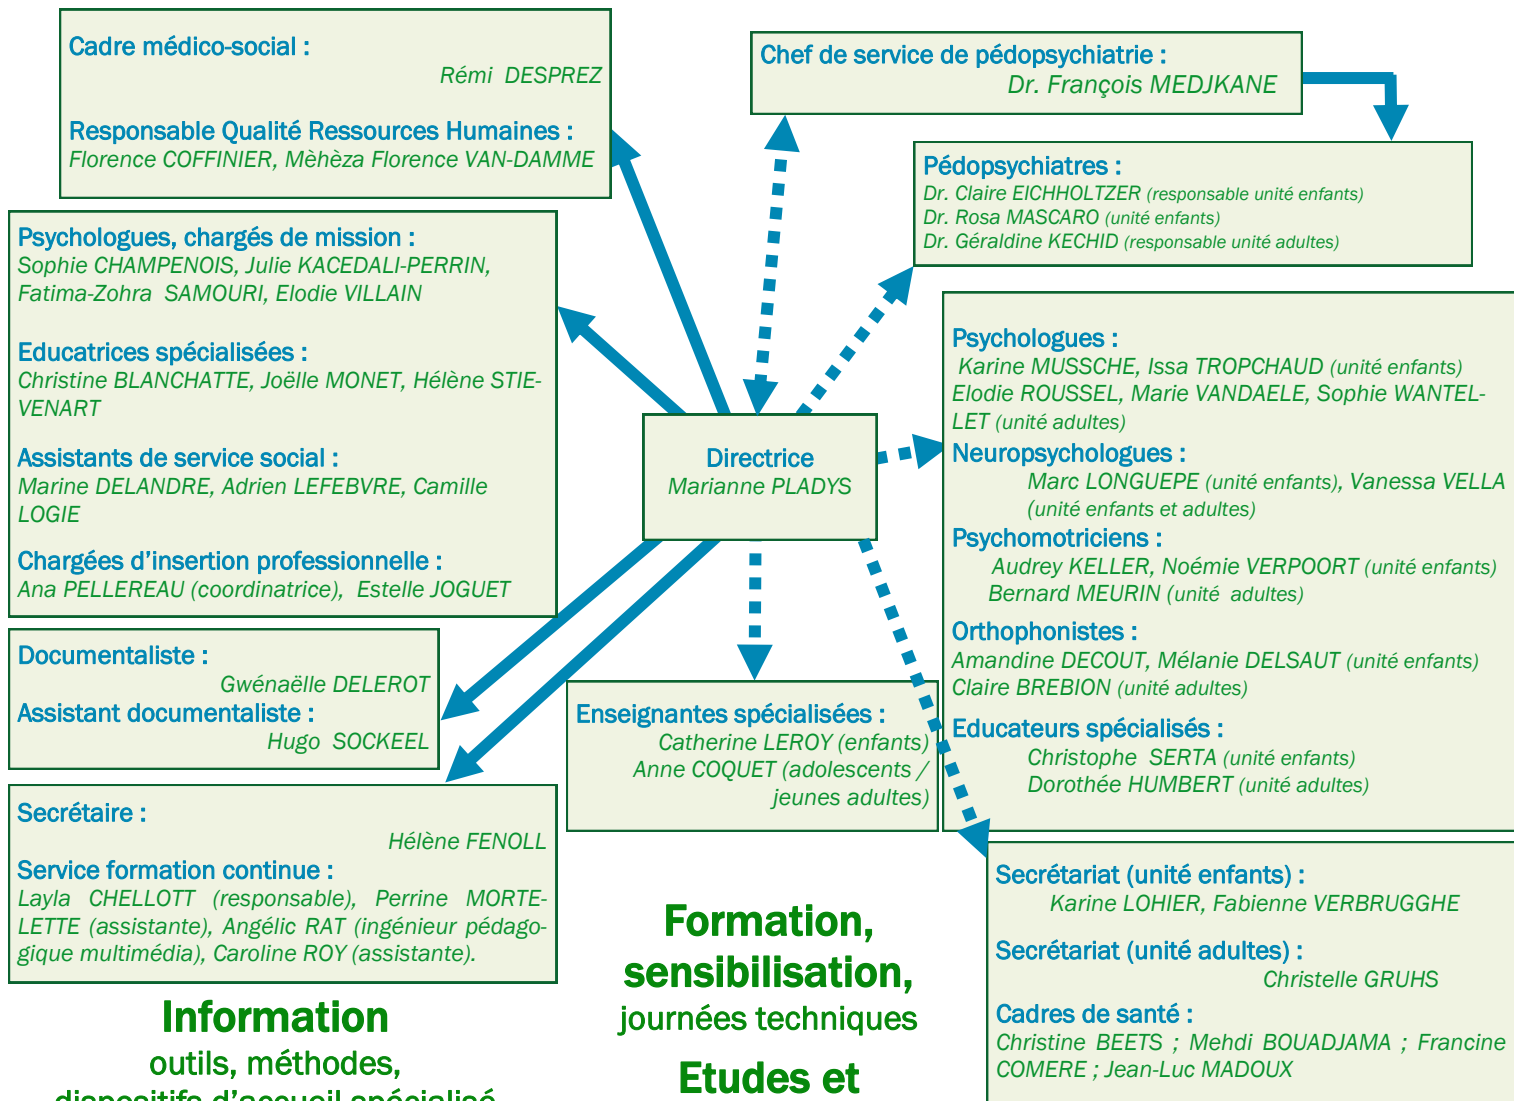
Cadre médico-social :
Rémi DESPREZ

Responsable Qualité Ressources Humaines :
Florence COFFINIER, Mèhèza Florence VAN-DAMME

Chef de service de pédopsychiatrie :
Dr. François MEDJKANE

Pédopsychiatres :
Dr. Claire EICHHOLTZER (responsable unité enfants)
Dr. Rosa MASCARO (unité enfants)
Dr. Géraldine KECHID (responsable unité adultes)

Psychologues, chargés de mission :
Sophie CHAMPENOIS, Julie KACEDALI-PERRIN, Fatima-Zohra SAMOURI, Elodie VILLAIN

Educatrices spécialisées :
Christine BLANCHATTE, Joëlle MONET, Hélène STIEVENART

Assistants de service social :
Marine DELANDRE, Adrien LEFEBVRE, Camille LOGIE

Chargées d'insertion professionnelle :
Ana PELLEREAU (coordinatrice), Estelle JOGUET

Directrice
Marianne PLADYS

Psychologues :
Karine MUSSCHE, Issa TROPCHAUD (unité enfants)
Elodie ROUSSEL, Marie VANDAELE, Sophie WANTELLET (unité adultes)

Neuropsychologues :
Marc LONGUEPE (unité enfants), Vanessa VELLA (unité enfants et adultes)

Psychomotriciens :
Audrey KELLER, Noémie VERPOORT (unité enfants)
Bernard MEURIN (unité adultes)

Orthophonistes :
Amandine DECOUT, Mélanie DELSAUT (unité enfants)
Claire BREBION (unité adultes)

Educateurs spécialisés :
Christophe SERTA (unité enfants)
Dorothée HUMBERT (unité adultes)

Documentaliste :
Gwénaëlle DELEROT
Assistant documentaliste :
Hugo SOCKEEL

Enseignantes spécialisées :
Catherine LEROY (enfants)
Anne COQUET (adolescents / jeunes adultes)

Secrétaire :
Hélène FENOLL

Service formation continue :
Layla CHELLOTT (responsable), Perrine MORTELETTE (assistante), Angélic RAT (ingénieur pédagogique multimédia), Caroline ROY (assistante).

Secrétariat (unité enfants) :
Karine LOHIER, Fabienne VERBRUGGHE

Secrétariat (unité adultes) :
Christelle GRUHS

Cadres de santé :
Christine BEETS ; Mehdi BOUADJAMA ; Francine COMERE ; Jean-Luc MADOUX

Formation, sensibilisation,
journées techniques

Etudes et

Information
outils, méthodes,
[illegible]